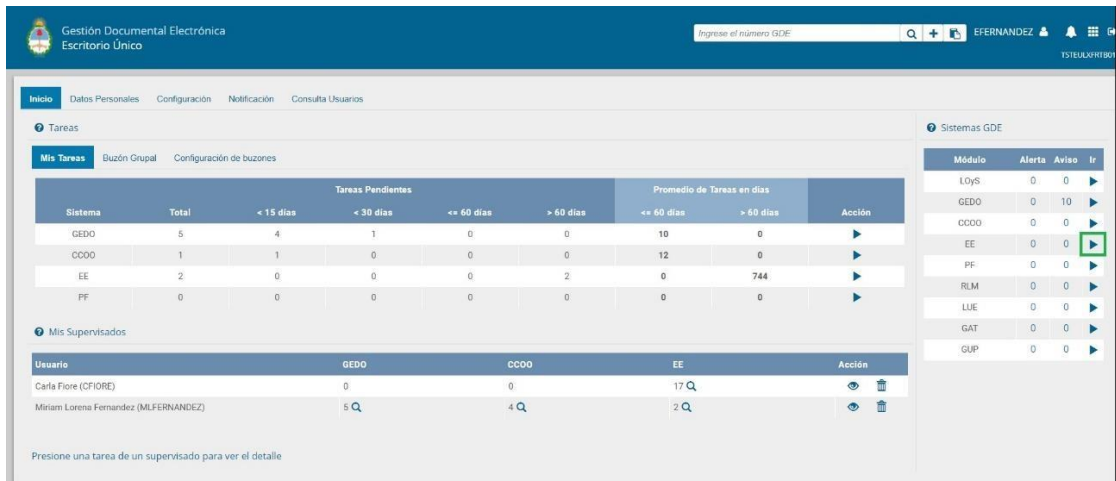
Gestión Documental Electrónica
Escritorio Único

Ingrese el número GDE

EFERNANDEZ

TSTEULXFRT801

Inicio Datos Personales Configuración Notificación Consulta Usuarios

Tareas

Mis Tareas Buzón Grupal Configuración de buzones

| Sistema | Total | Tareas Pendientes < 15 días | < 30 días | <= 60 días | > 60 días | Promedio de Tareas en días <= 60 días | > 60 días | Acción |
|---|---|---|---|---|---|---|---|---|
| GEDO | 5 | 4 | 1 | 0 | 0 | 10 | 0 | ▶ |
| CCOO | 1 | 1 | 0 | 0 | 0 | 12 | 0 | ▶ |
| EE | 2 | 0 | 0 | 0 | 2 | 0 | 744 | ▶ |
| PF | 0 | 0 | 0 | 0 | 0 | 0 | 0 | ▶ |

Mis Supervisados

| Usuario | GEDO | CCOO | EE | Acción |
|---|---|---|---|---|
| Carla Fiore (CFIORE) | 0 | 0 | 17 | |
| Miriam Lorena Fernandez (MLFERNANDEZ) | 5 | 4 | 2 | |

Presione una tarea de un supervisado para ver el detalle

Sistemas GDE

| Módulo | Alerta | Aviso | Ir |
|---|---|---|---|
| LOyS | 0 | 0 | ▶ |
| GEDO | 0 | 10 | ▶ |
| CCOO | 0 | 0 | ▶ |
| EE | 0 | 0 | ▶ |
| PF | 0 | 0 | ▶ |
| RLM | 0 | 0 | ▶ |
| LUE | 0 | 0 | ▶ |
| GAT | 0 | 0 | ▶ |
| GUP | 0 | 0 | ▶ |